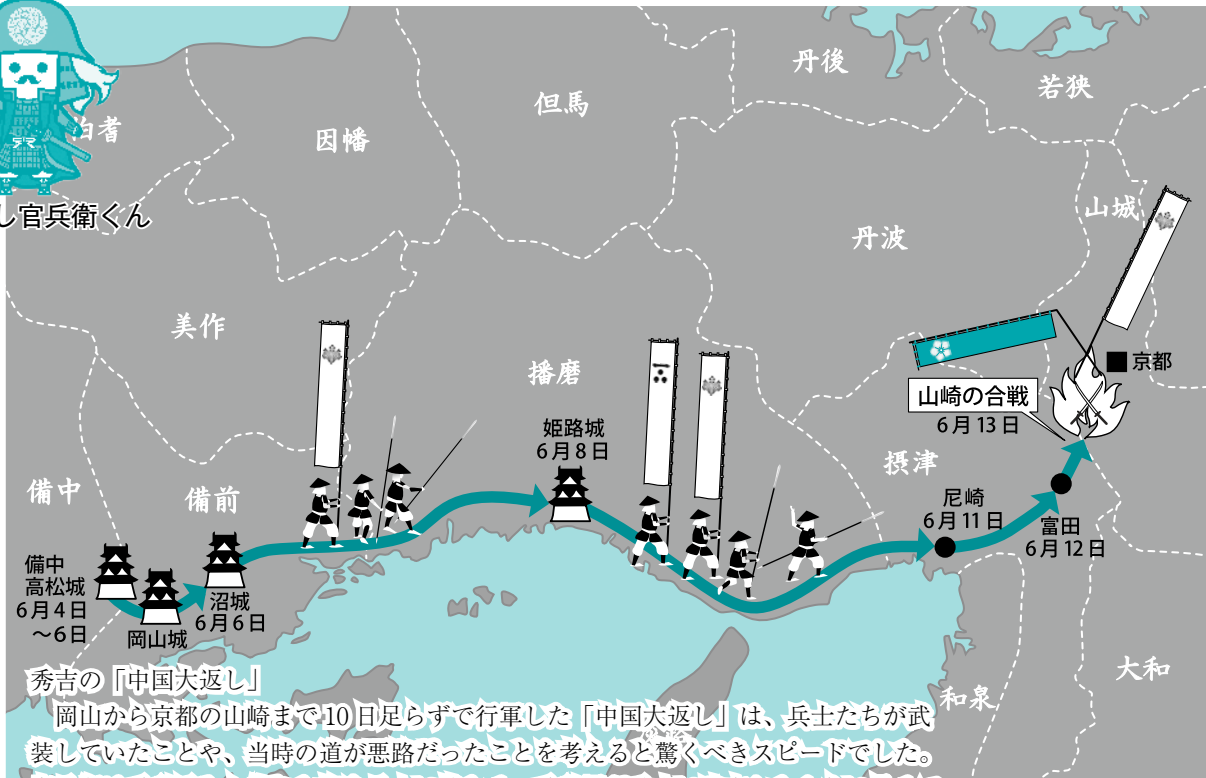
伯耆

し官兵衛くん

丹後

若狭

但馬

因幡

山城

丹波

美作

播磨

■ 京都

山崎の合戦
6月13日

姫路城
6月8日

摂津

備中

備前

尼崎
6月11日

富田
6月12日

備中
高松城
6月4日
〜6日

岡山城

沼城
6月6日

大和

和泉

秀吉の「中国大返し」

岡山から京都の山崎まで10日足らずで行軍した「中国大返し」は、兵士たちが武装していたことや、当時の道が悪路だったことを考えると驚くべきスピードでした。